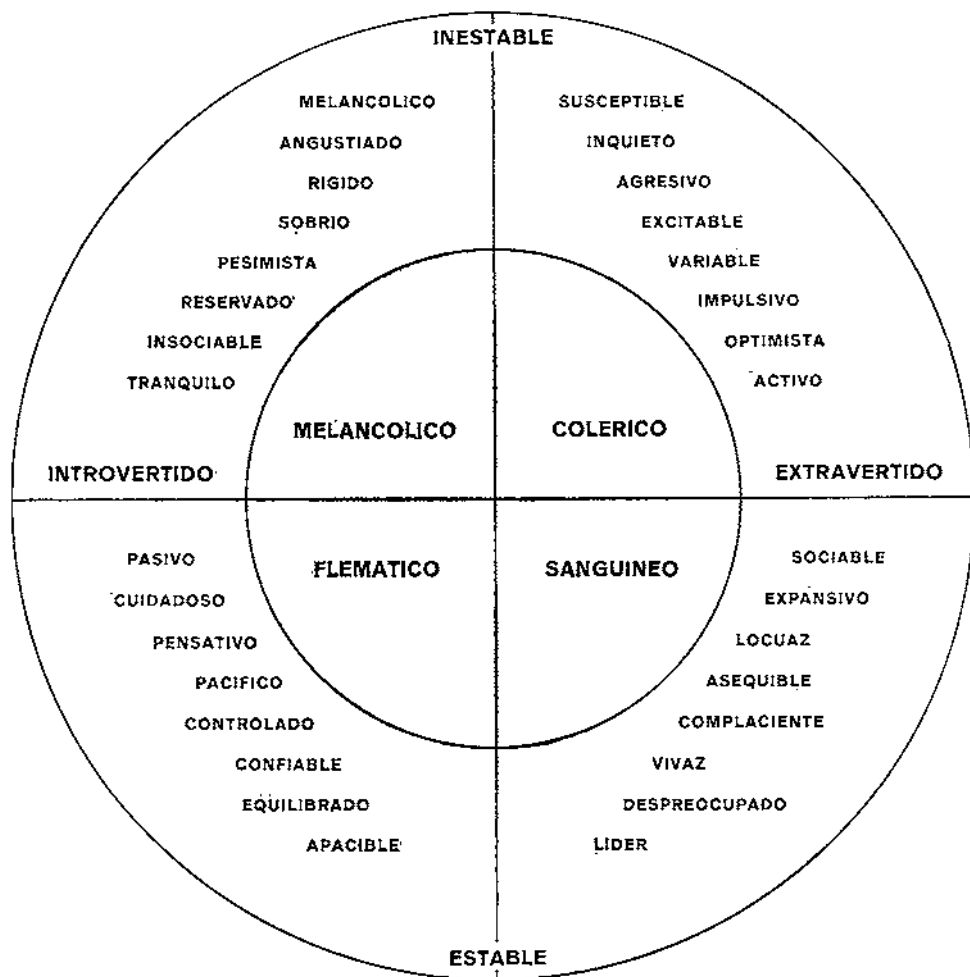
INESTABLE

MELANCOLICO
ANGUSTIADO
RIGIDO
SOBRIO
PESIMISTA
RESERVADO
INSOCIABLE
TRANQUILO

SUSCEPTIBLE
INQUIETO
AGRESIVO
EXCITABLE
VARIABLE
IMPULSIVO
OPTIMISTA
ACTIVO

MELANCOLICO

COLERICO

INTROVERTIDO

EXTRAVERTIDO

FLEMATICO

SANGUINEO

PASIVO
CUIDADOSO
PENSATIVO
PACIFICO
CONTROLADO
CONFIABLE
EQUILIBRADO
APACIBLE

SOCIABLE
EXPANSIVO
LOCUAZ
ASEQUIBLE
COMPLACIENTE
VIVAZ
DESPREOCUPADO
LIDER

ESTABLE